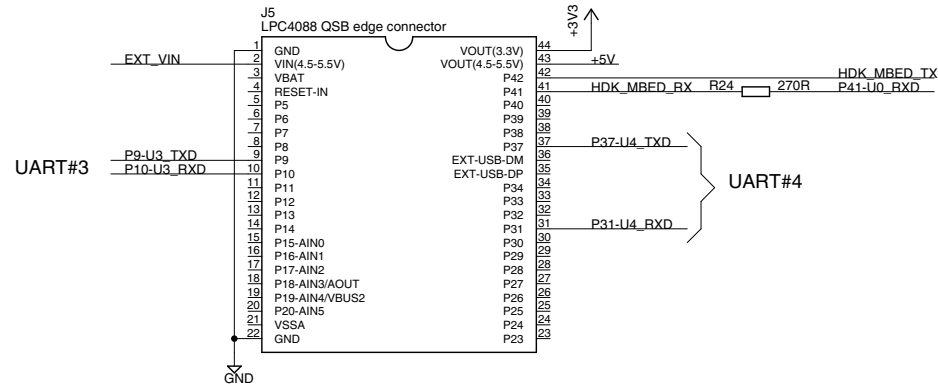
J5
LPC4088 QSB edge connector

+3V3

EXT_VIN
P9-U3_TXD
P10-U3_RXD
UART#3

1 GND
2 VIN(4.5-5.5V)
3 VBAT
4 RESET-IN
5 P5
6 P6
7 P7
8 P8
9 P9
10 P10
11 P11
12 P12
13 P13
14 P14
15 P15-AIN0
16 P16-AIN1
17 P17-AIN2
18 P18-AIN3/AOUT
19 P19-AIN4/VBUS2
20 P20-AIN5
21 VSSA
22 GND

VOUT(3.3V) 44
VOUT(4.5-5.5V) 43
P42 42
P41 41
P40 40
P39 39
P38 38
P37 37
EXT-USB-DM 36
EXT-USB-DP 35
P34 34
P33 33
P32 32
P31 31
P30 30
P29 29
P28 28
P27 27
P26 26
P25 25
P24 24
P23 23

+5V
HDK_MBED_TX
HDK_MBED_RX
R24
270R
P41-U0_RXD
P37-U4_TXD
UART#4
P31-U4_RXD

GND